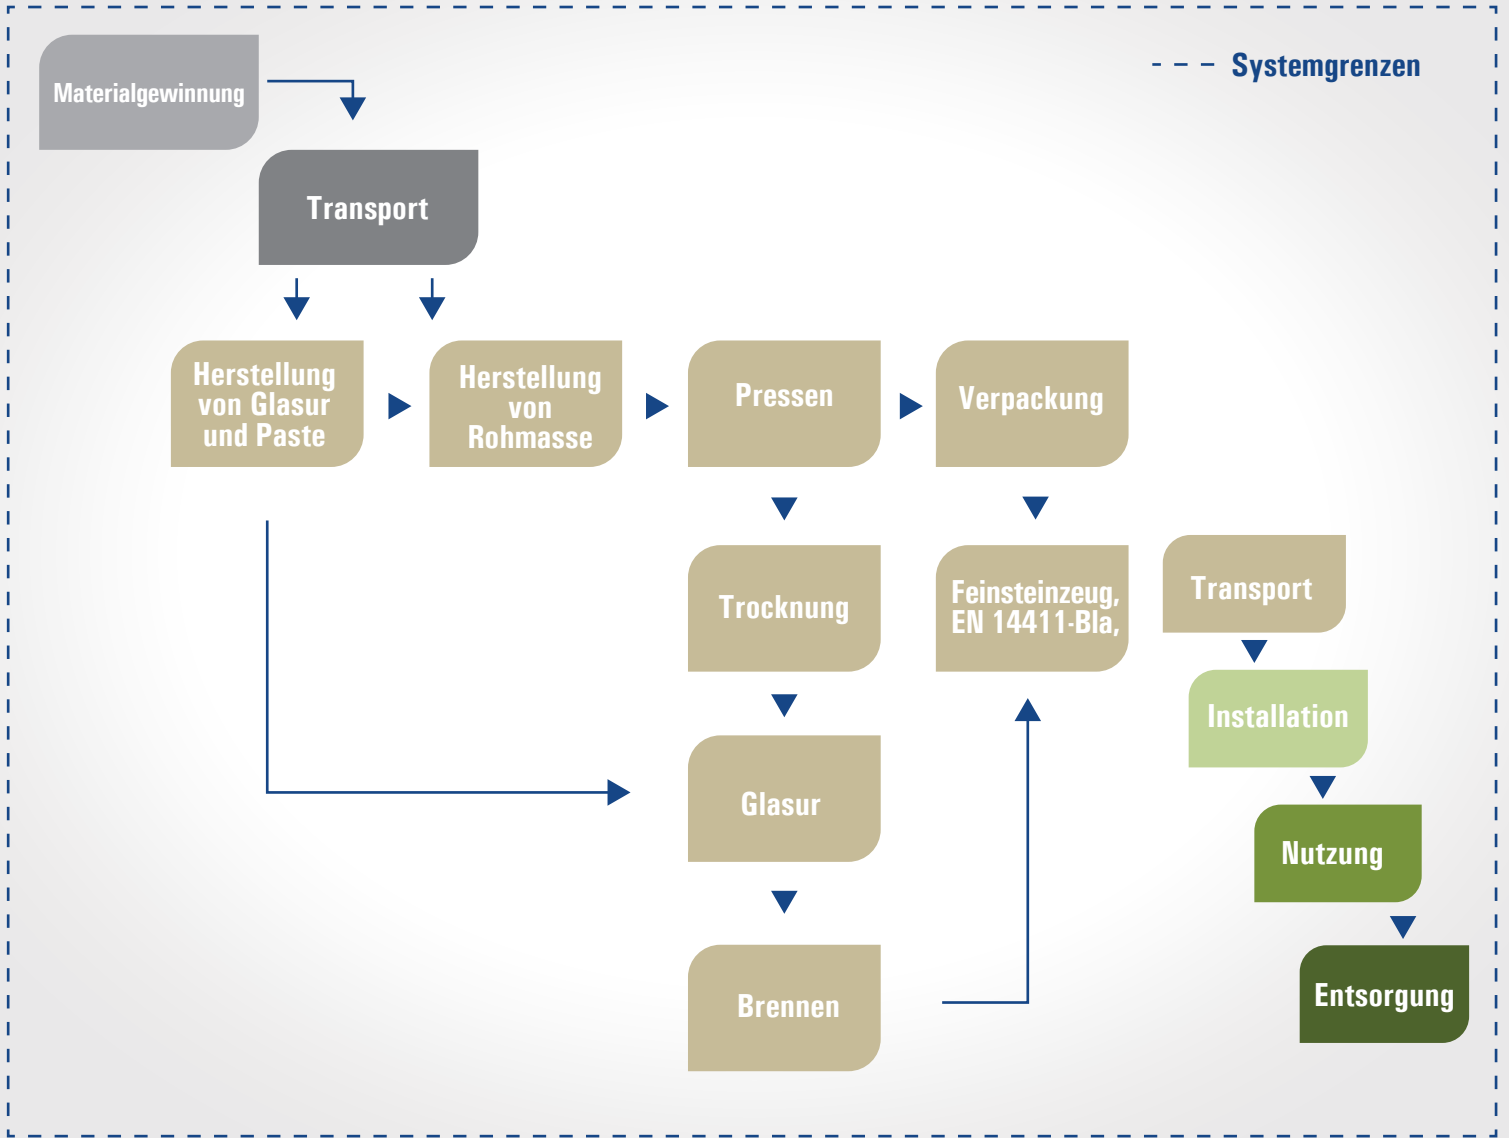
Systemgrenzen

Materialgewinnung

Transport

Herstellung von Glasur und Paste

Herstellung von Rohmasse

Pressen

Verpackung

Trocknung

Feinsteinzeug, EN 14411-Bla,

Transport

Installation

Glasur

Nutzung

Brennen

Entsorgung